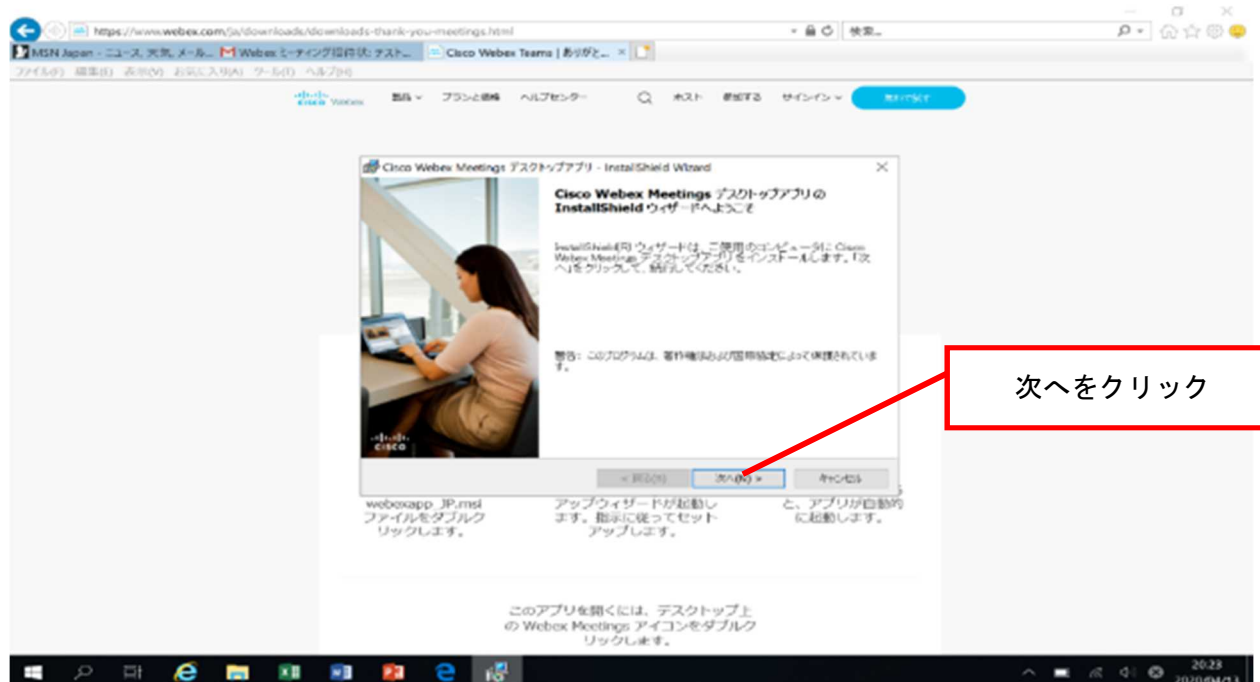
https://www.webex.com/ja/downloads/downloads-thank-you-meetings.html

検索...

MSN Japan - ニュース, 天気, メール... Webex ミーティング招待状: テスト... Cisco Webex Teams | ありがと...

ファイル(F) 編集(E) 表示(V) お気に入り(A) ツール(T) ヘルプ(H)

Cisco Webex 製品 プランと価格 ヘルプセンター ホスト 参加する サインイン 無料で試す

Cisco Webex Meetings デスクトップアプリ - InstallShield Wizard

Cisco Webex Meetings デスクトップアプリの InstallShield ウィザードへようこそ

InstallShield(R) ウィザードは、ご使用のコンピュータに Cisco Webex Meetings デスクトップアプリをインストールします。「次へ」をクリックして、続行してください。

警告: このプログラムは、著作権法および国際協定によって保護されています。

cisco

< 戻る(B) 次へ(N) > キャンセル

次へをクリック

webexapp_JP.msi ファイルをダブルクリックします。

アップウィザードが起動します。指示に従ってセットアップします。

と、アプリが自動的に起動します。

このアプリを開くには、デスクトップ上の Webex Meetings アイコンをダブルクリックします。

20:23